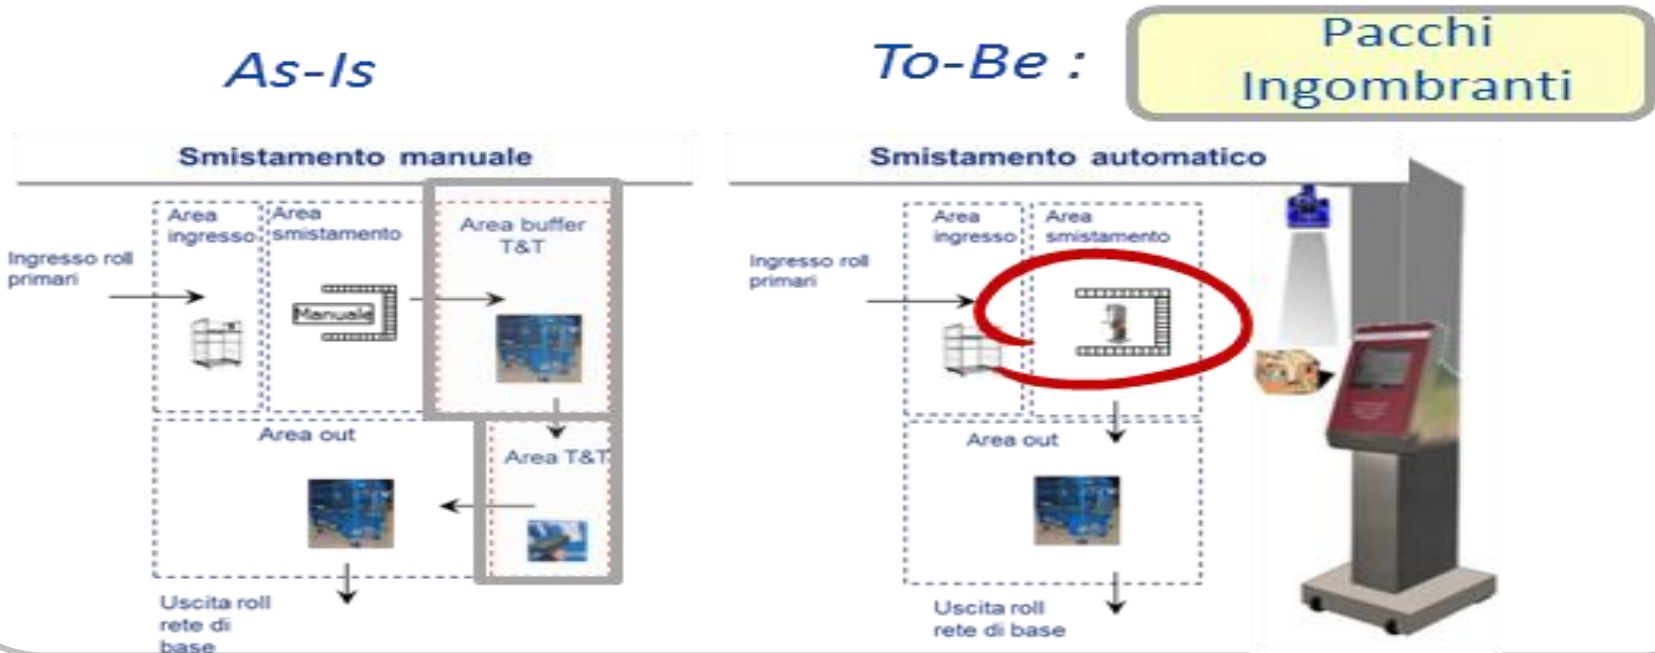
As-Is

To-Be :

Pacchi Ingombranti

Smistamento manuale

Ingresso roll primari

Area ingresso

Area smistamento

Manuale

Area buffer T&T

Area out

Area T&T

Uscita roll rete di base

Smistamento automatico

Ingresso roll primari

Area ingresso

Area smistamento

Area out

Uscita roll rete di base